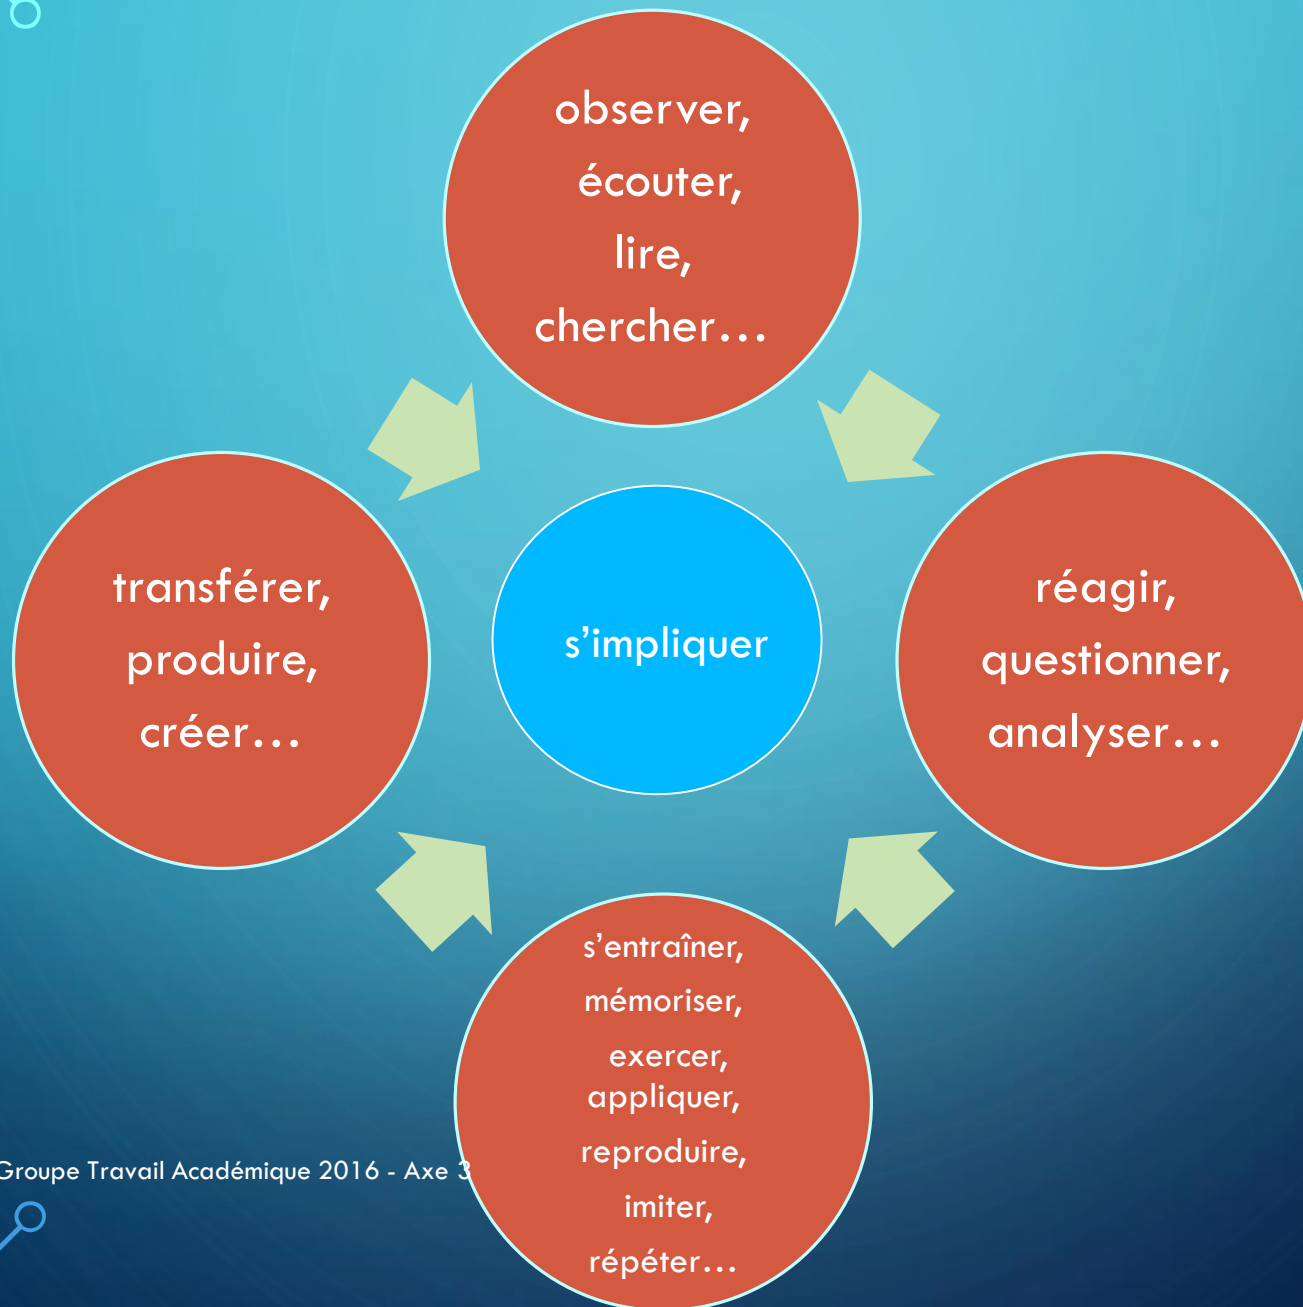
observer,
écouter,
lire,
chercher…

réagir,
questionner,
analyser…

s'impliquer

transférer,
produire,
créer…

s'entraîner,
mémoriser,
exercer,
appliquer,
reproduire,
imiter,
répéter…

Groupe Travail Académique 2016 - Axe 3